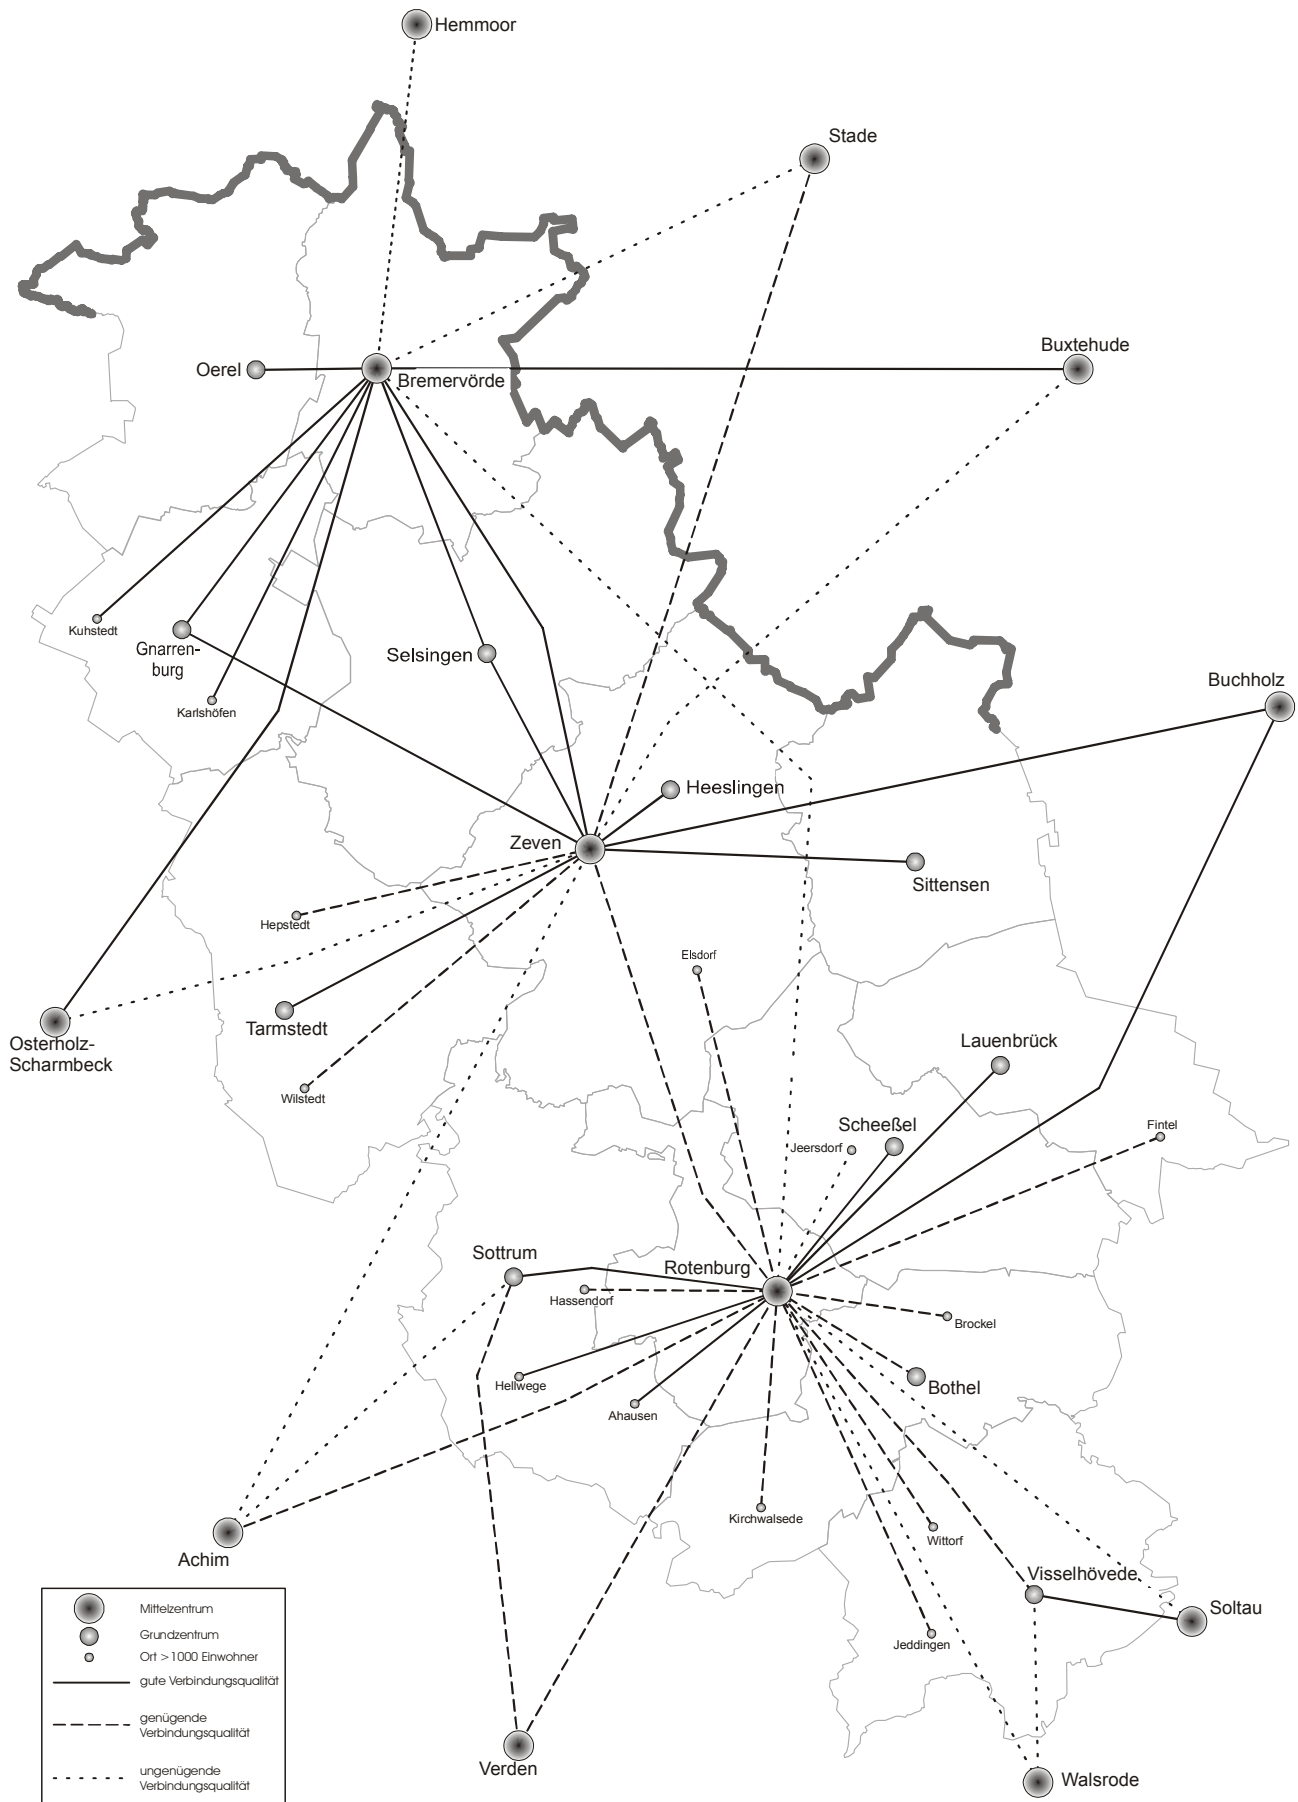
Hemmoor

Stade

Oerel

Bremervörde

Buxtehude

Kuhstedt

Gnarrenburg

Karlshöfen

Selsingen

Buchholz

Heeslingen

Zeven

Sittensen

Hepstedt

Elsdorf

Osterholz-Scharmbeck

Tarmstedt

Wilstedt

Lauenbrück

Scheeßel

Jeersdorf

Fintel

Sottrum

Rotenburg

Hassendorf

Brockel

Hellwege

Ahausen

Bothel

Kirchwalsede

Wittorf

Achim

Visselhövede

Soltau

Jeddingen

Verden

Walsrode

Mittelzentrum
Grundzentrum
Ort > 1000 Einwohner
gute Verbindungsqualität
genügende Verbindungsqualität
ungenügende Verbindungsqualität